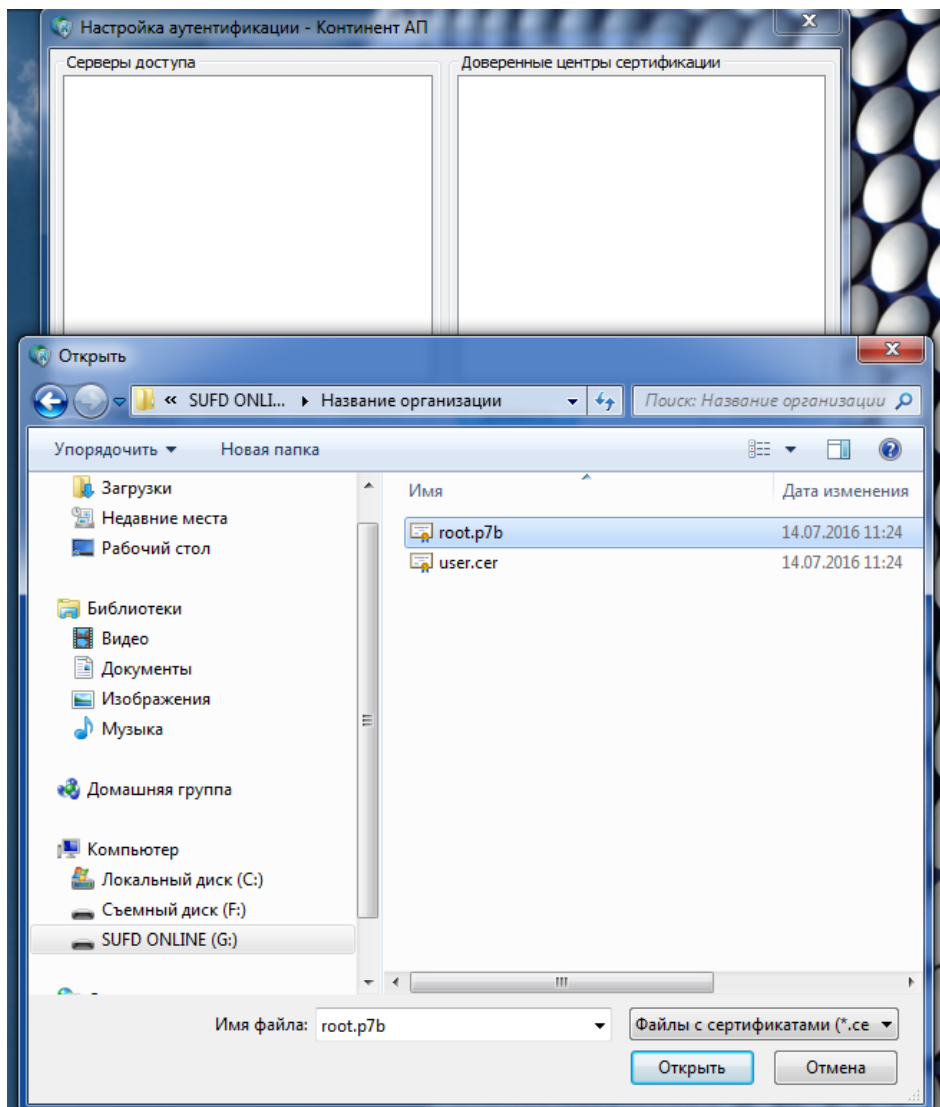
Настройка аутентификации - Континент АП

Серверы доступа

Доверенные центры сертификации

Открыть

« SUFD ONLI... ▸ Название организации

Поиск: Название организации

Упорядочить ▾

Новая папка

Загрузки
Недавние места
Рабочий стол

Библиотеки
Видео
Документы
Изображения
Музыка

Домашняя группа

Компьютер
Локальный диск (C:)
Съемный диск (F:)
SUFD ONLINE (G:)

| Имя | Дата изменения |
|---|---|
| root.p7b | 14.07.2016 11:24 |
| user.cer | 14.07.2016 11:24 |

Имя файла: root.p7b

Файлы с сертификатами (*.ce

Открыть

Отмена